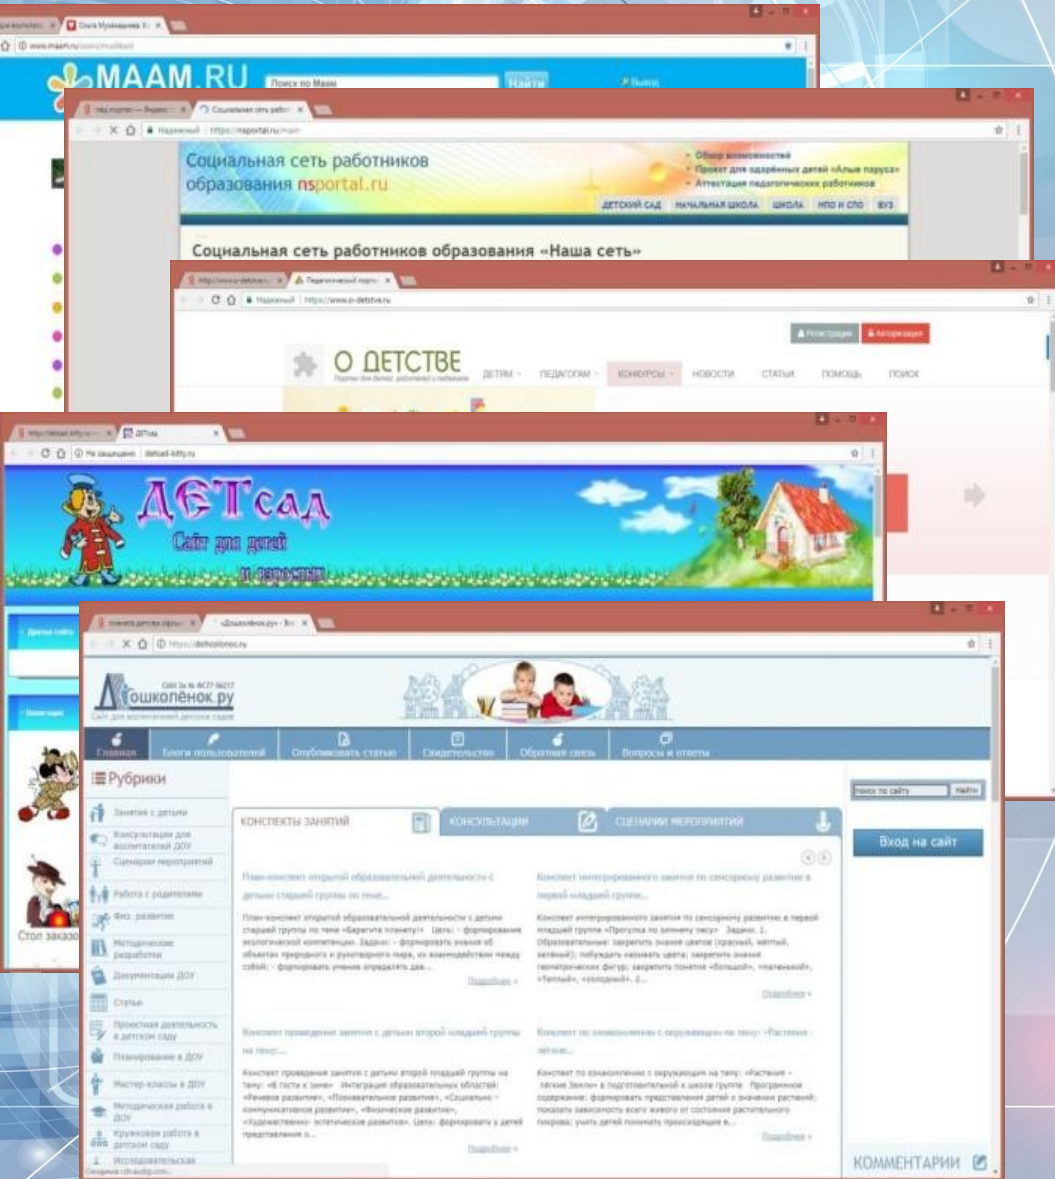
MAAM.RU

Поиск по Маам

Найти

Выход

Социальная сеть работников образования nsportal.ru

Обзор возможностей

Проект для одарённых детей «Алые паруса»

Аттестация педагогических работников

ДЕТСКИЙ САД НАЧАЛЬНАЯ ШКОЛА ШКОЛА НПО И СПО ВУЗ

Социальная сеть работников образования «Наша сеть»

Регистрация Авторизация

О ДЕТСТВЕ

ДЕТЯМ ПЕДАГОГАМ КОНКУРСЫ НОВОСТИ СТАТЬИ ПОМОЩЬ ПОИСК

ДЕТсад

Сайт для детей и взрослых

Дошколёнок.ру

Сайт для воспитателей детских садов

Главная Блоги пользователей Опубликовать статью Свидетельство Обратная связь Вопросы и ответы

Рубрики

Занятия с детьми

Консультации для воспитателей ДОУ

Сценарии мероприятий

Работа с родителями

Физ. развитие

Методические разработки

Документация ДОУ

Статьи

Проектная деятельность в детском саду

Планирование в ДОУ

Мастер-классы в ДОУ

Методическая работа в ДОУ

Кружковая работа в детском саду

Исследовательская

КОНСПЕКТЫ ЗАНЯТИЙ КОНСУЛЬТАЦИИ СЦЕНАРИИ МЕРОПРИЯТИЙ

План-конспект открытой образовательной деятельности с детьми старшей группы по теме...

Конспект интегрированного занятия по сенсорному развитию в первой младшей группе...

Подробнее

Конспект проведения занятия с детьми второй младшей группы на тему:...

Конспект по ознакомлению с окружающим на тему: «Растения - лёгкие...

Подробнее

поиск по сайту Найти

Вход на сайт

КОММЕНТАРИИ

Стол заказ